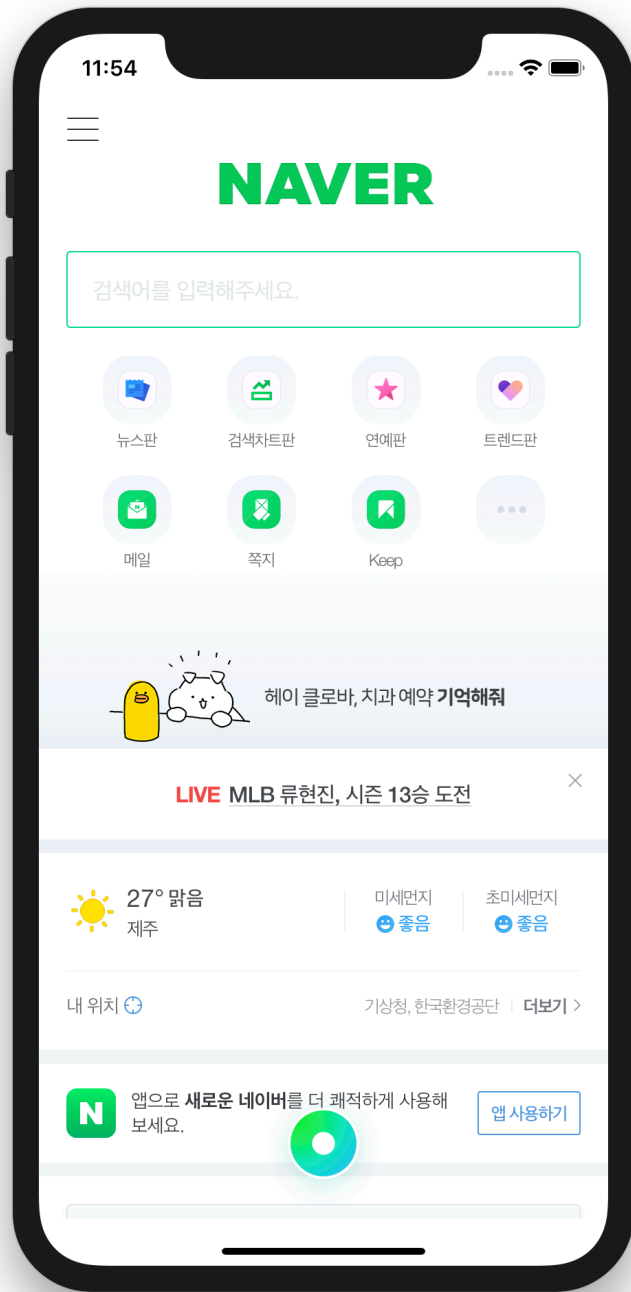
11:54

NAVER

검색어를 입력해주세요.

뉴스판
검색차트판
연예판
트렌드판
메일
쪽지
Keep

헤이 클로바, 치과 예약 기억해줘

LIVE MLB 류현진, 시즌 13승 도전

27° 맑음
제주
미세먼지
좋음
초미세먼지
좋음

내 위치
기상청, 한국환경공단 | 더보기 >

앱으로 새로운 네이버를 더 쾌적하게 사용해 보세요.
앱 사용하기